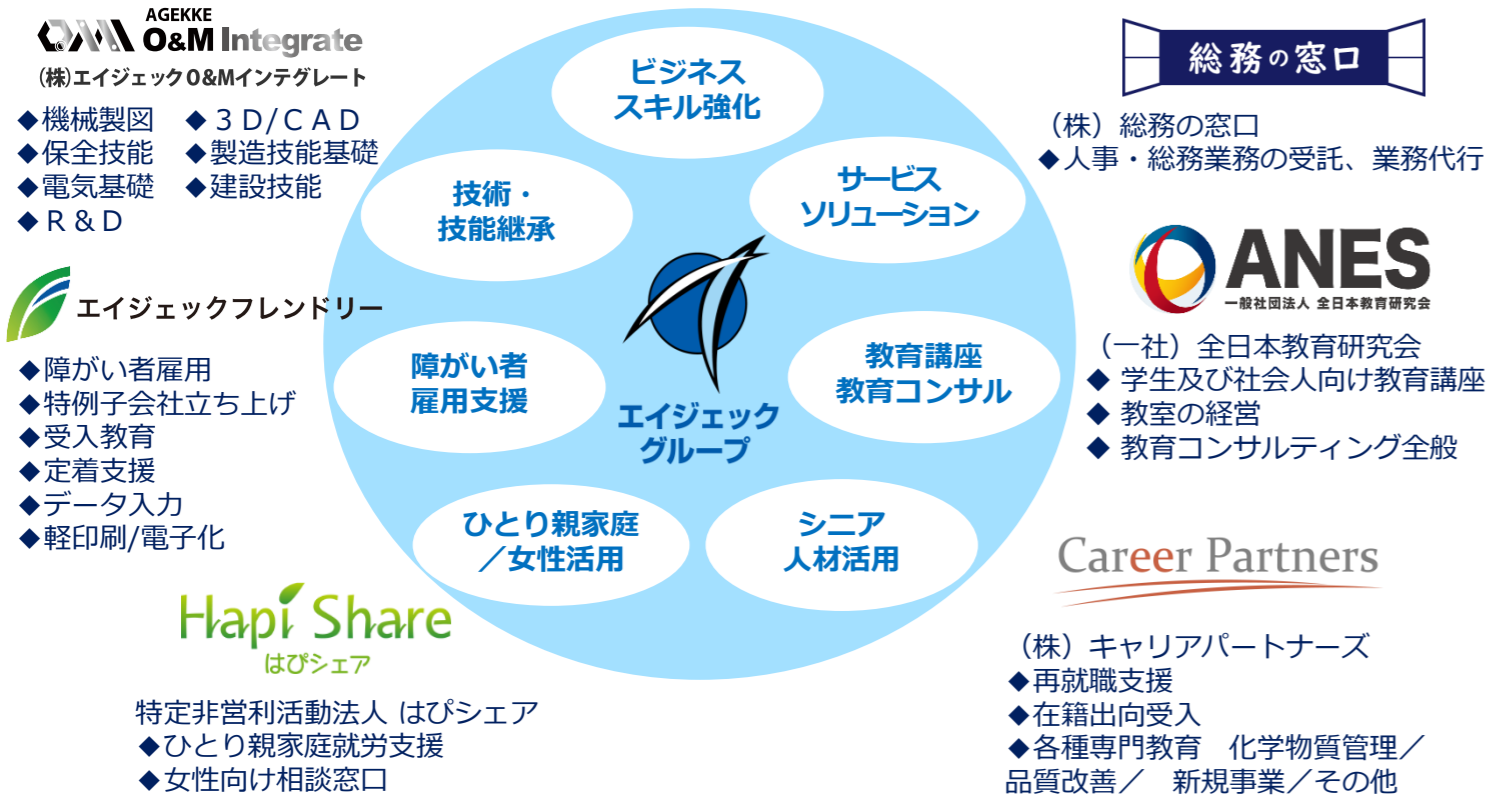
AGEKKE
O&M O&M Integrate
(株)エイジェックO&Mインテグレート

◆機械製図 ◆3D/CAD
◆保全技能 ◆製造技能基礎
◆電気基礎 ◆建設技能
◆R&D

エイジェックフレンドリー

◆障がい者雇用
◆特例子会社立ち上げ
◆受入教育
◆定着支援
◆データ入力
◆軽印刷/電子化

Hapi Share
はぴシェア

特定非営利活動法人 はぴシェア
◆ひとり親家庭就労支援
◆女性向け相談窓口

ビジネス スキル強化

サービス ソリューション

技術・ 技能継承

教育講座 教育コンサル

障がい者 雇用支援

エイジェック グループ

ひとり親家庭 /女性活用

シニア 人材活用

総務の窓口

(株)総務の窓口
◆人事・総務業務の受託、業務代行

ANES
一般社団法人 全日本教育研究会

(一社)全日本教育研究会
◆ 学生及び社会人向け教育講座
◆ 教室の経営
◆ 教育コンサルティング全般

Career Partners

(株)キャリアパートナーズ
◆再就職支援
◆在籍出向受入
◆各種専門教育 化学物質管理/品質改善/ 新規事業/その他